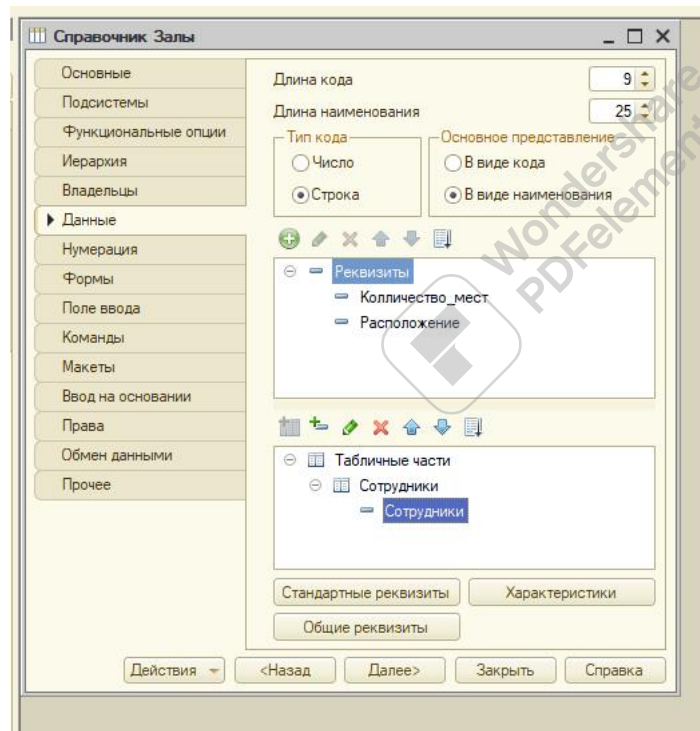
Справочник Залы

Основные
Подсистемы
Функциональные опции
Иерархия
Владельцы
Данные
Нумерация
Формы
Поле ввода
Команды
Макеты
Ввод на основании
Права
Обмен данными
Прочее

Длина кода 9
Длина наименования 25

Тип кода
Число
Строка

Основное представление
В виде кода
В виде наименования

Реквизиты
Колличество_мест
Расположение

Табличные части
Сотрудники
Сотрудники

Стандартные реквизиты
Характеристики
Общие реквизиты

Действия
<Назад
Далее>
Закрыть
Справка

Wondershare PDFelement